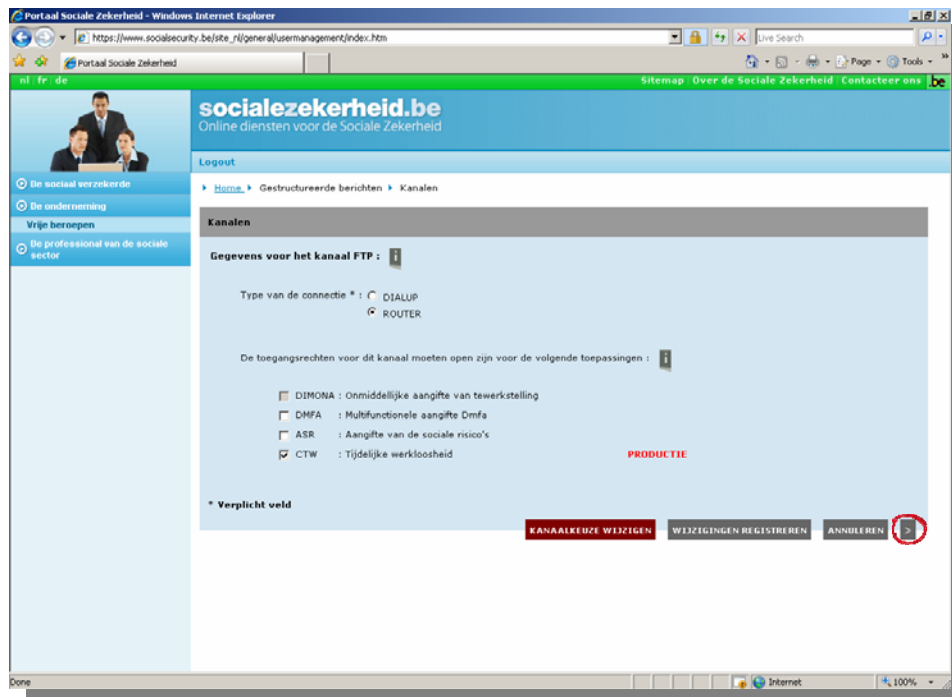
Portaal Sociale Zekerheid - Windows Internet Explorer

https://www.socialsecurity.be/site_nl/general/usermanagement/index.htm

Live Search

Portaal Sociale Zekerheid

Page · Tools ·

nl | fr | de

Sitemap | Over de Sociale Zekerheid | Contacteer ons | .be

socialezekerheid.be
Online diensten voor de Sociale Zekerheid

Logout

De sociaal verzekerde

De onderneming

Vrije beroepen

De professional van de sociale sector

Home ▸ Gestructureerde berichten ▸ Kanalen

Kanalen

Gegevens voor het kanaal FTP : i

Type van de connectie * : DIALUP
ROUTER

De toegangsrechten voor dit kanaal moeten open zijn voor de volgende toepassingen : i

DIMONA : Onmiddellijke aangifte van tewerkstelling

DMFA : Multifunctionele aangifte Dmfa

ASR : Aangifte van de sociale risico's

CTW : Tijdelijke werkloosheid PRODUCTIE

* Verplicht veld

KANAALKEUZE WIJZIGEN | WIJZIGINGEN REGISTREREN | ANNULEREN | >

Done | Internet | 100%